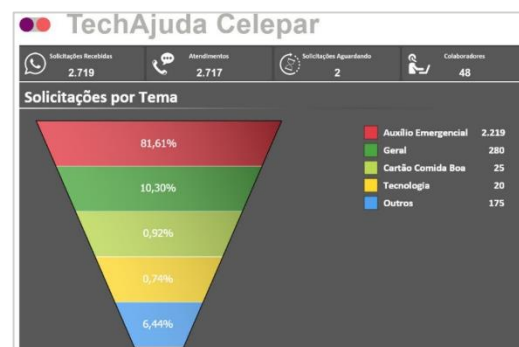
TechAjuda Celepar

Solicitações Recebidas
2.719

Atendimentos
2.717

Solicitações Aguardando
2

Colaboradores
48

Solicitações por Tema

81,61%

10,30%

0,92%

0,74%

6,44%

| | |
|---|---|
| Auxílio Emergencial | 2.219 |
| Geral | 280 |
| Cartão Comida Boa | 25 |
| Tecnologia | 20 |
| Outros | 175 |